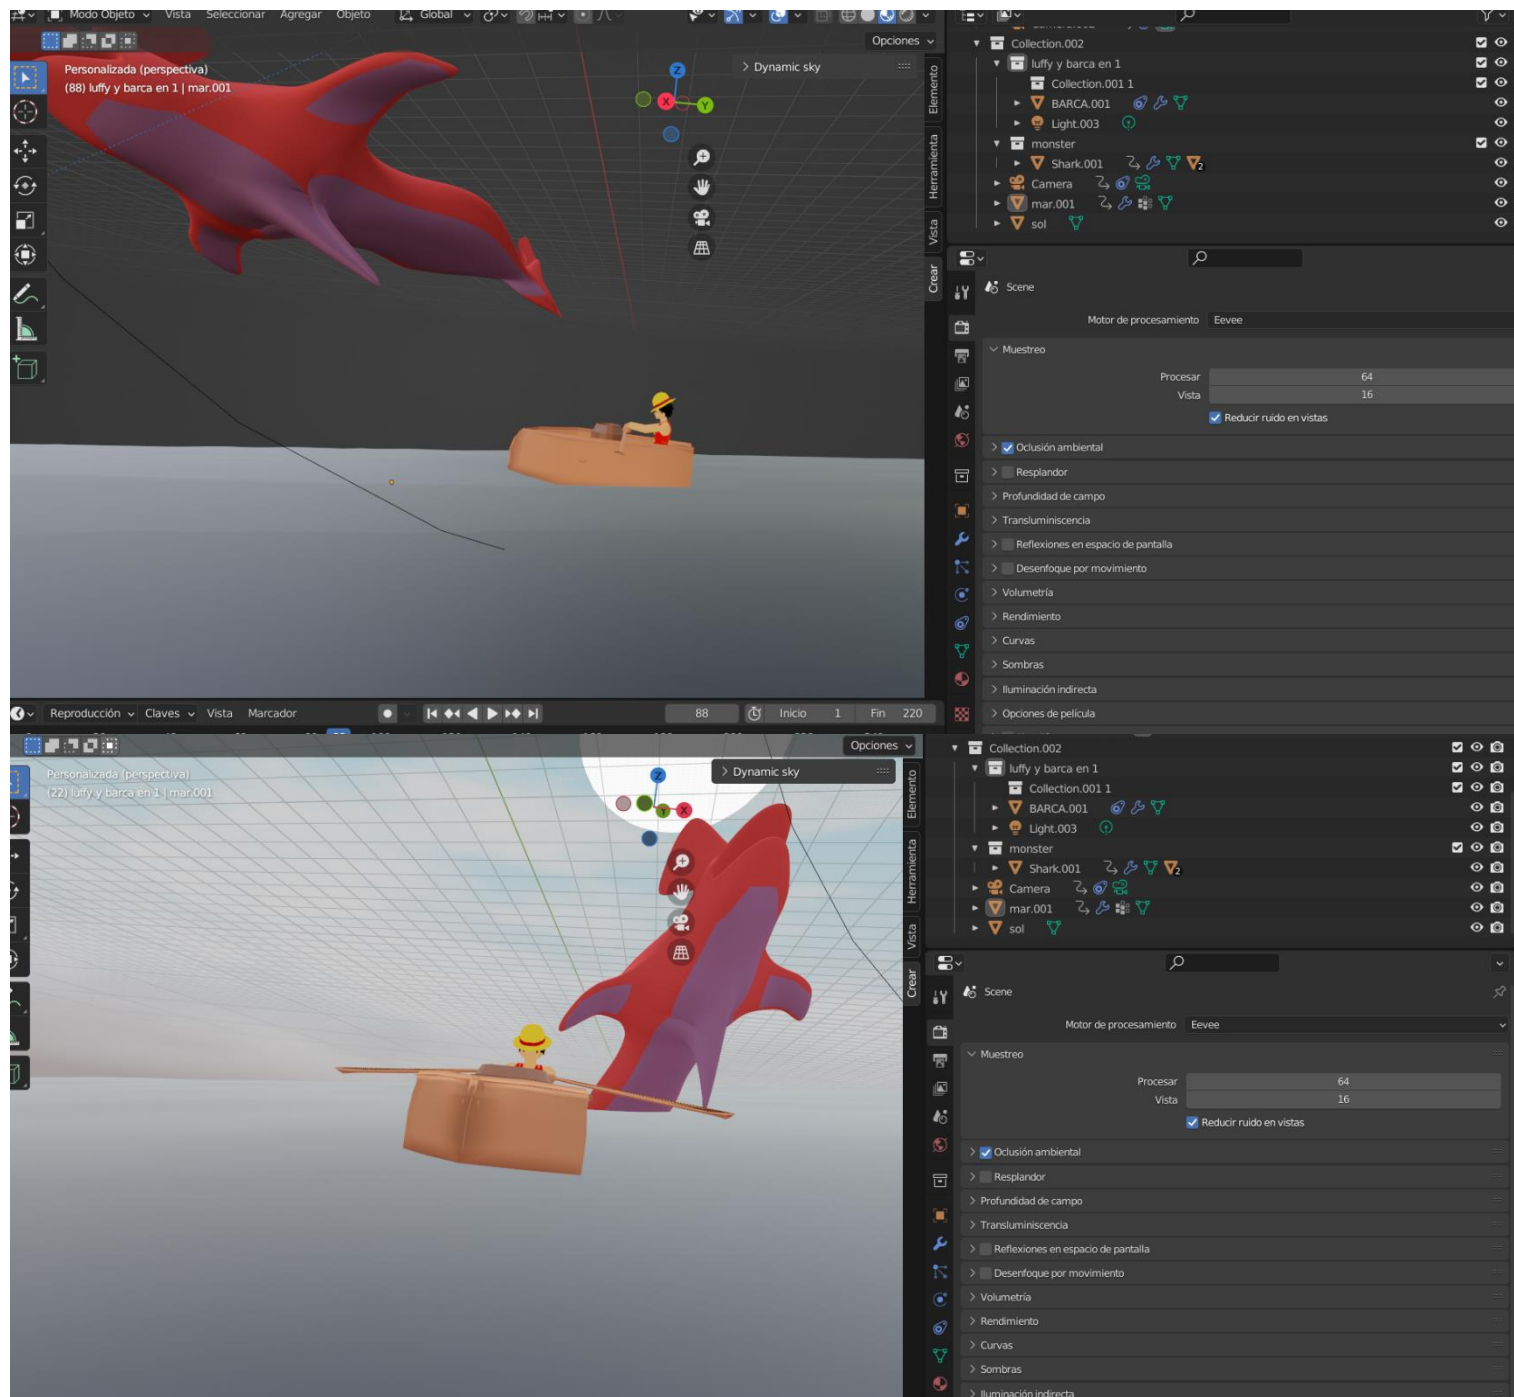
Modo Objeto Vista Seleccionar Agregar Objeto Global

Opciones

Personalizada (perspectiva)
(88) luffy y barca en 1 | mar.001

Dynamic sky

Elemento
Herramienta
Vista
Crear

Collection.002
luffy y barca en 1
Collection.001 1
BARCA.001
Light.003
monster
Shark.001
Camera
mar.001
sol

Scene
Motor de procesamiento Eevee
Muestreo
Procesar 64
Vista 16
Reducir ruido en vistas
Oclusión ambiental
Resplandor
Profundidad de campo
Transluminiscencia
Reflexiones en espacio de pantalla
Desenfoque por movimiento
Volumetría
Rendimiento
Curvas
Sombras
Iluminación indirecta
Opciones de película

Reproducción Claves Vista Marcador
88 Inicio 1 Fin 220

Opciones

Personalizada (perspectiva)
(22) luffy y barca en 1 | mar.001

Dynamic sky

Elemento
Herramienta
Vista
Crear

Collection.002
luffy y barca en 1
Collection.001 1
BARCA.001
Light.003
monster
Shark.001
Camera
mar.001
sol

Scene
Motor de procesamiento Eevee
Muestreo
Procesar 64
Vista 16
Reducir ruido en vistas
Oclusión ambiental
Resplandor
Profundidad de campo
Transluminiscencia
Reflexiones en espacio de pantalla
Desenfoque por movimiento
Volumetría
Rendimiento
Curvas
Sombras
Iluminación indirecta